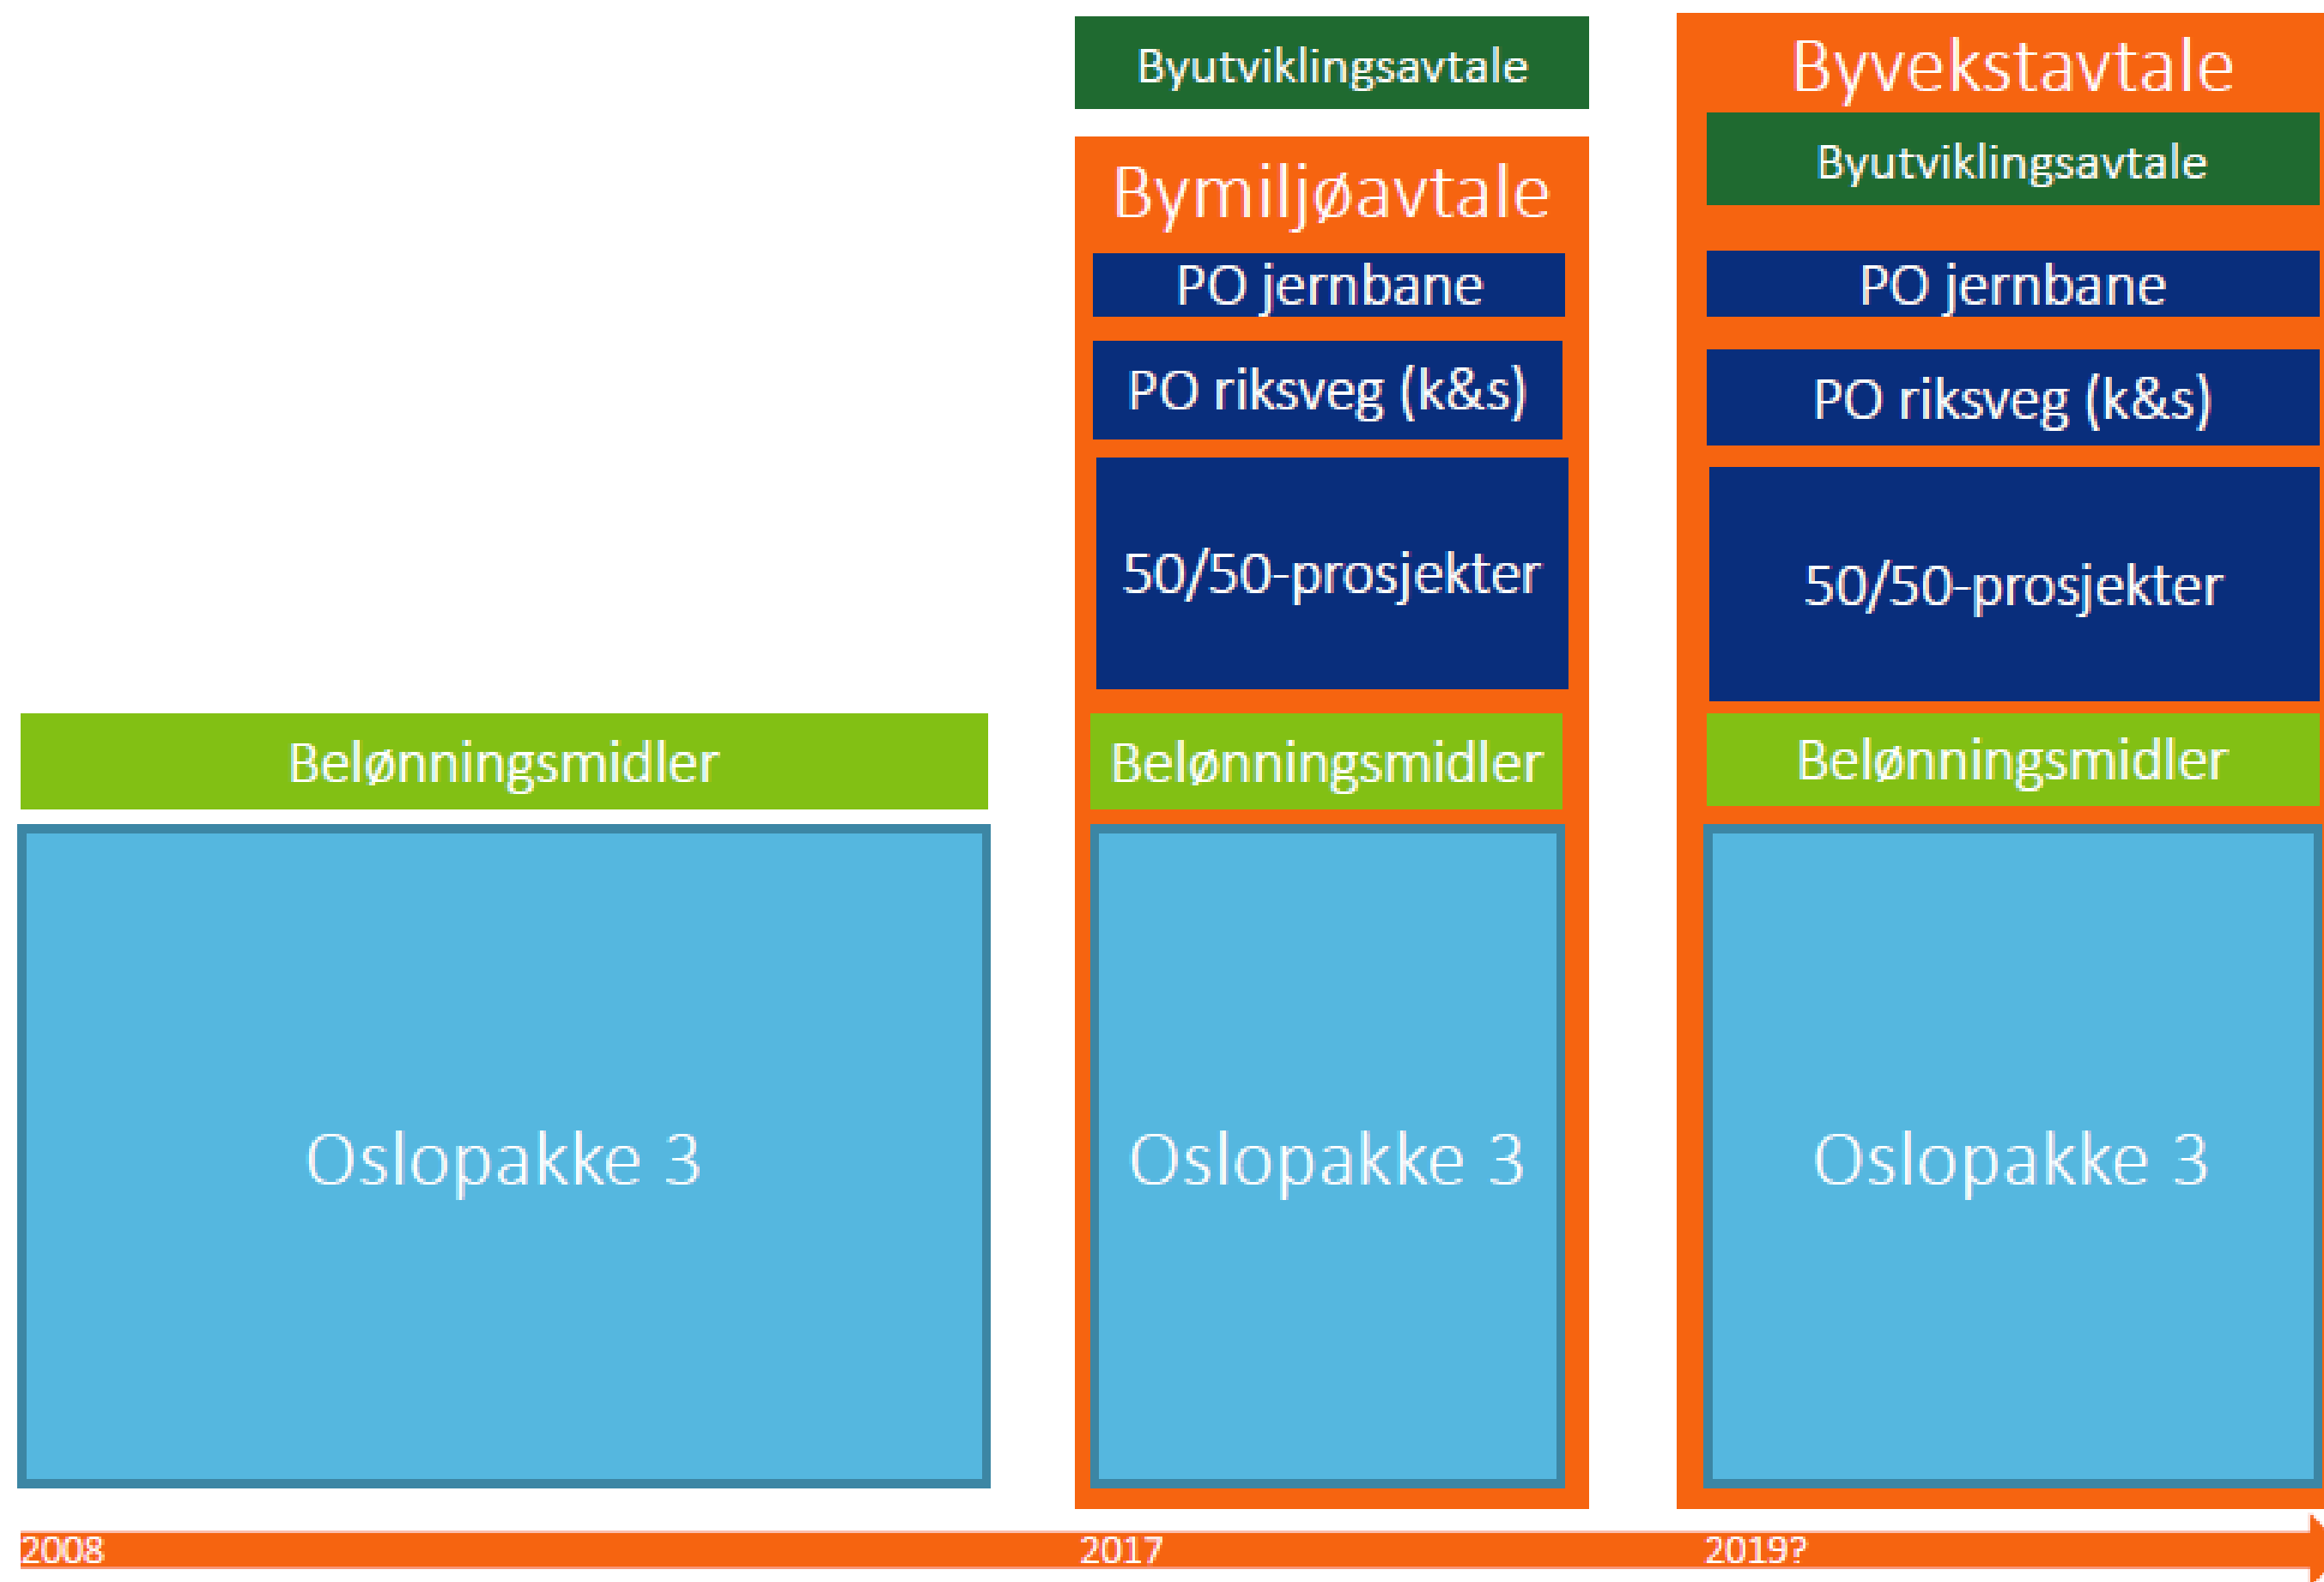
Byutviklingsavtale

Byvekstavtale

Byutviklingsavtale

Bymiljøavtale

PO jernbane

PO riksveg (k&s)

50/50-prosjekter

PO jernbane

PO riksveg (k&s)

50/50-prosjekter

Belønningsmidler

Belønningsmidler

Belønningsmidler

Oslopakke 3

Oslopakke 3

Oslopakke 3

2008

2017

2019?